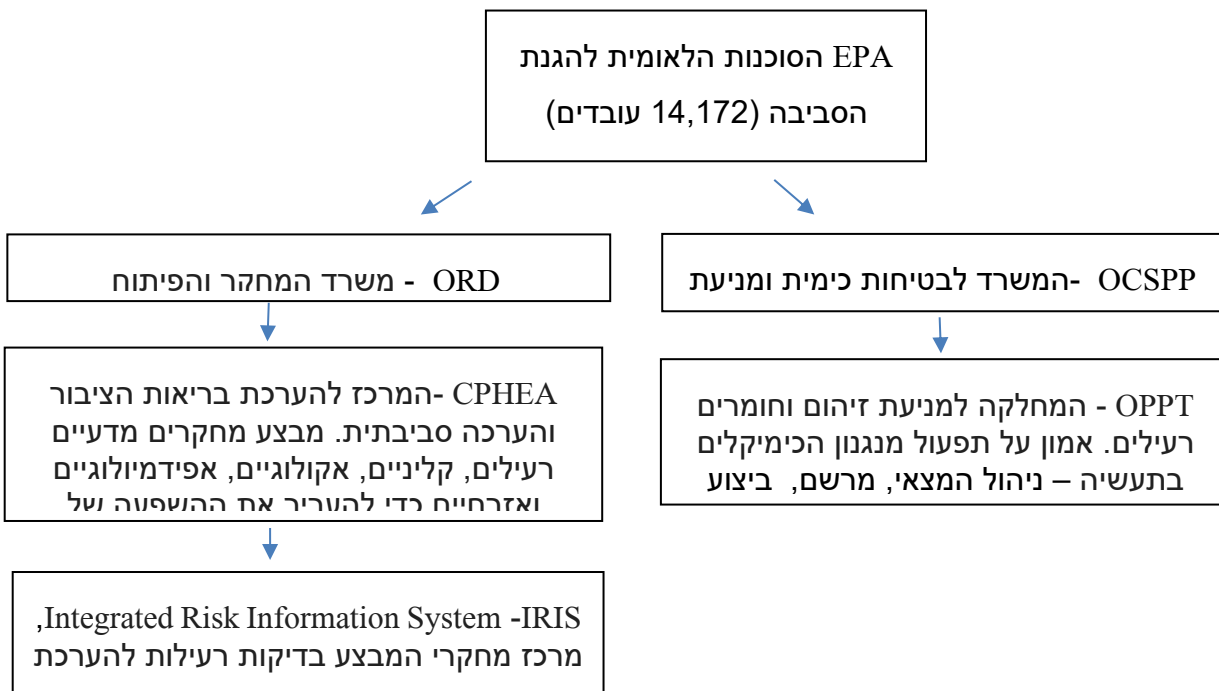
EPA הסוכנות הלאומית להגנת הסביבה (14,172 עובדים)

OCSPP -המשרד לבטיחות כימית ומניעת

OPPT - המחלקה למניעת זיהום וחומרים רעילים. אמון על תפעול מנגנון הכימיקלים בתעשיה – ניהול המצאי, מרשם, ביצוע

ORD - משרד המחקר והפיתוח

CPHEA -המרכז להערכת בריאות הציבור והערכה סביבתית. מבצע מחקרים מדעיים רעילים, קליניים, אקולוגיים, אפידמיולוגיים ואזרחיים כדי להעריך את ההשפעה של

IRIS- Integrated Risk Information System, מרכז מחקרי המבצע בדיקות רעילות להערכת